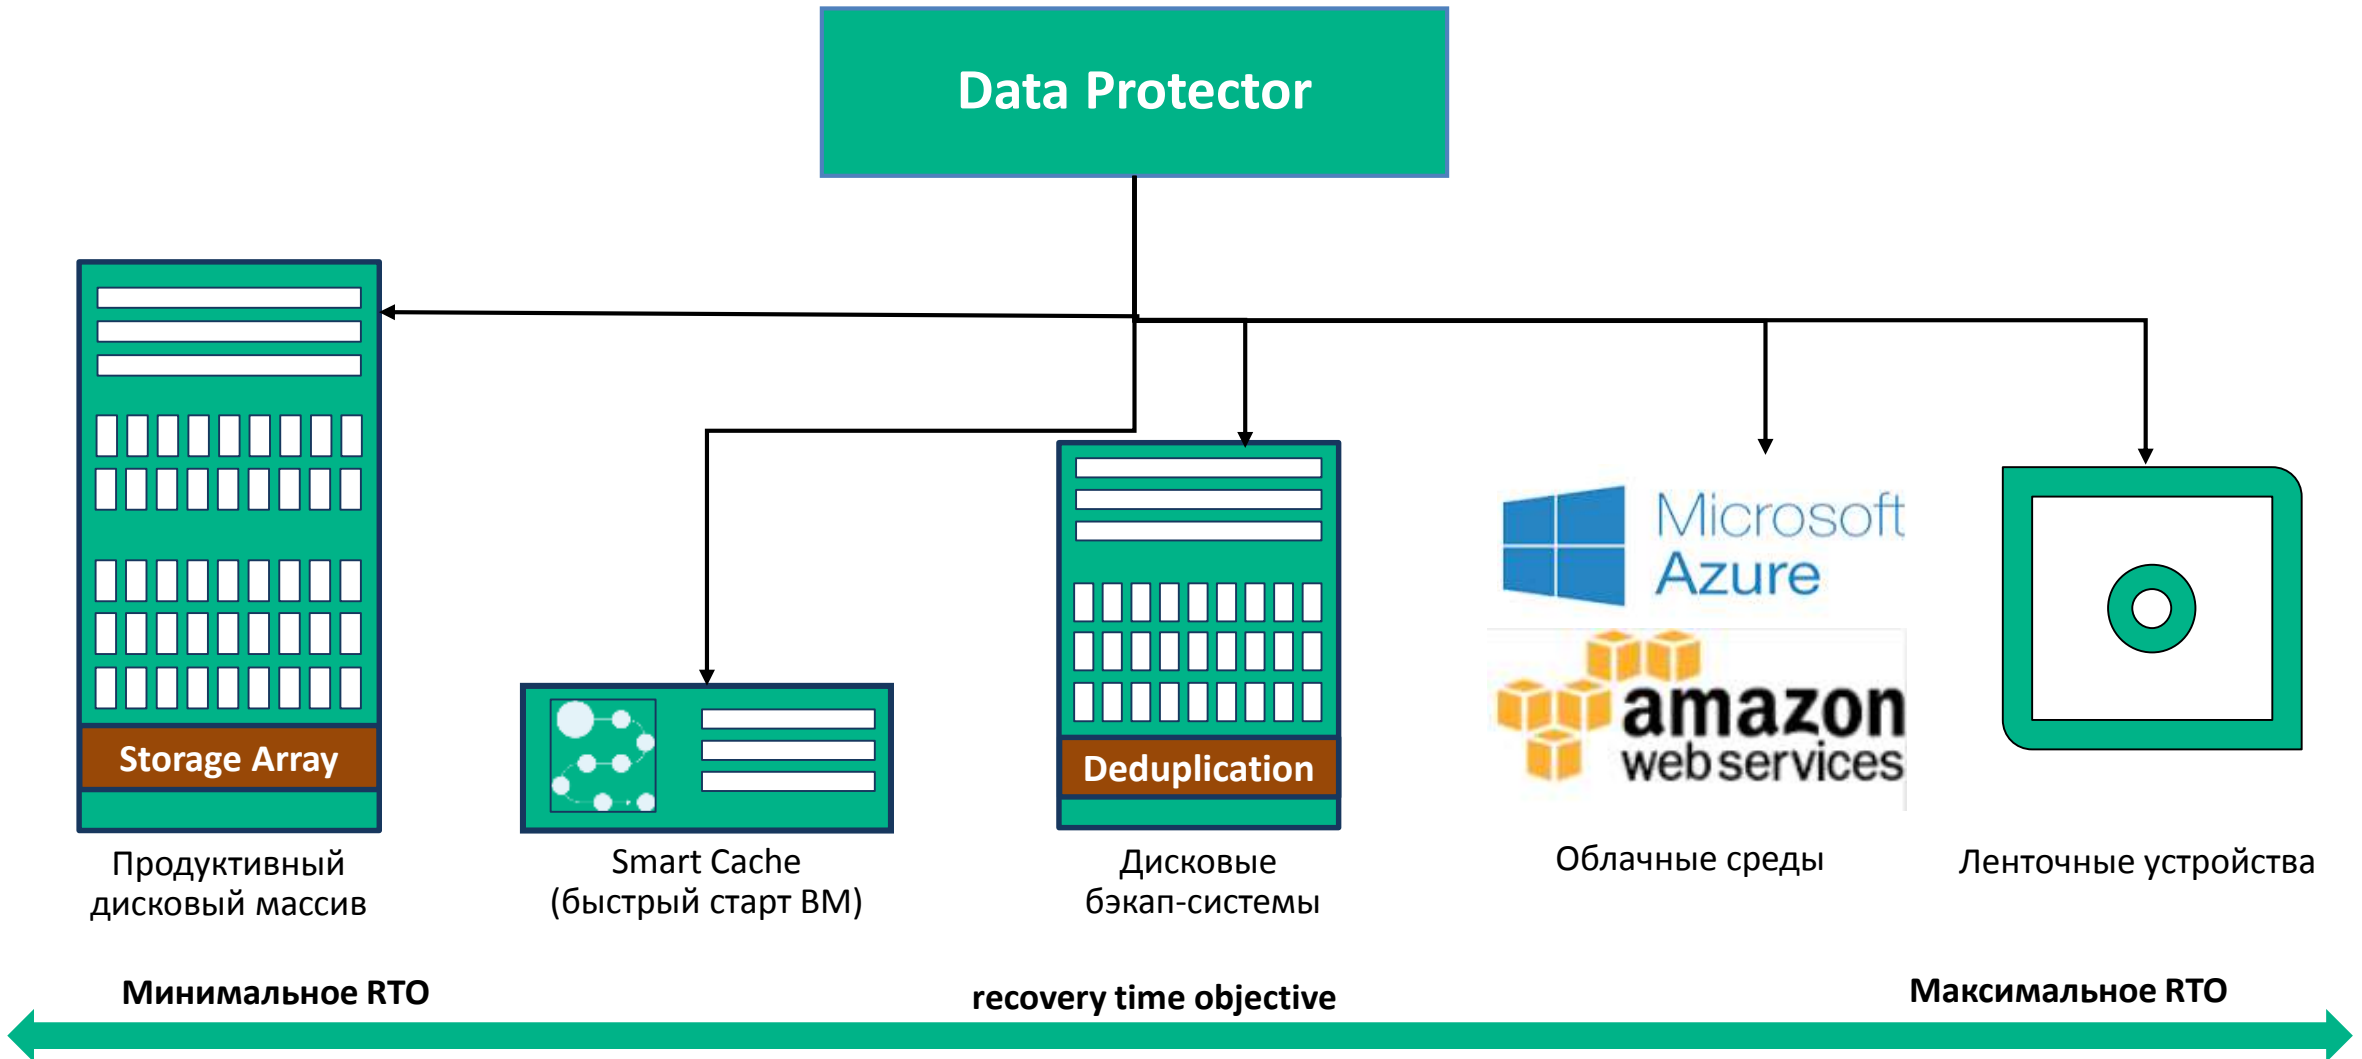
Data Protector

Storage Array

Продуктивный дисковый массив

Smart Cache (быстрый старт ВМ)

Deduplication

Дисковые бэкап-системы

Microsoft Azure

amazon web services

Облачные среды

Ленточные устройства

Минимальное RTO

recovery time objective

Максимальное RTO